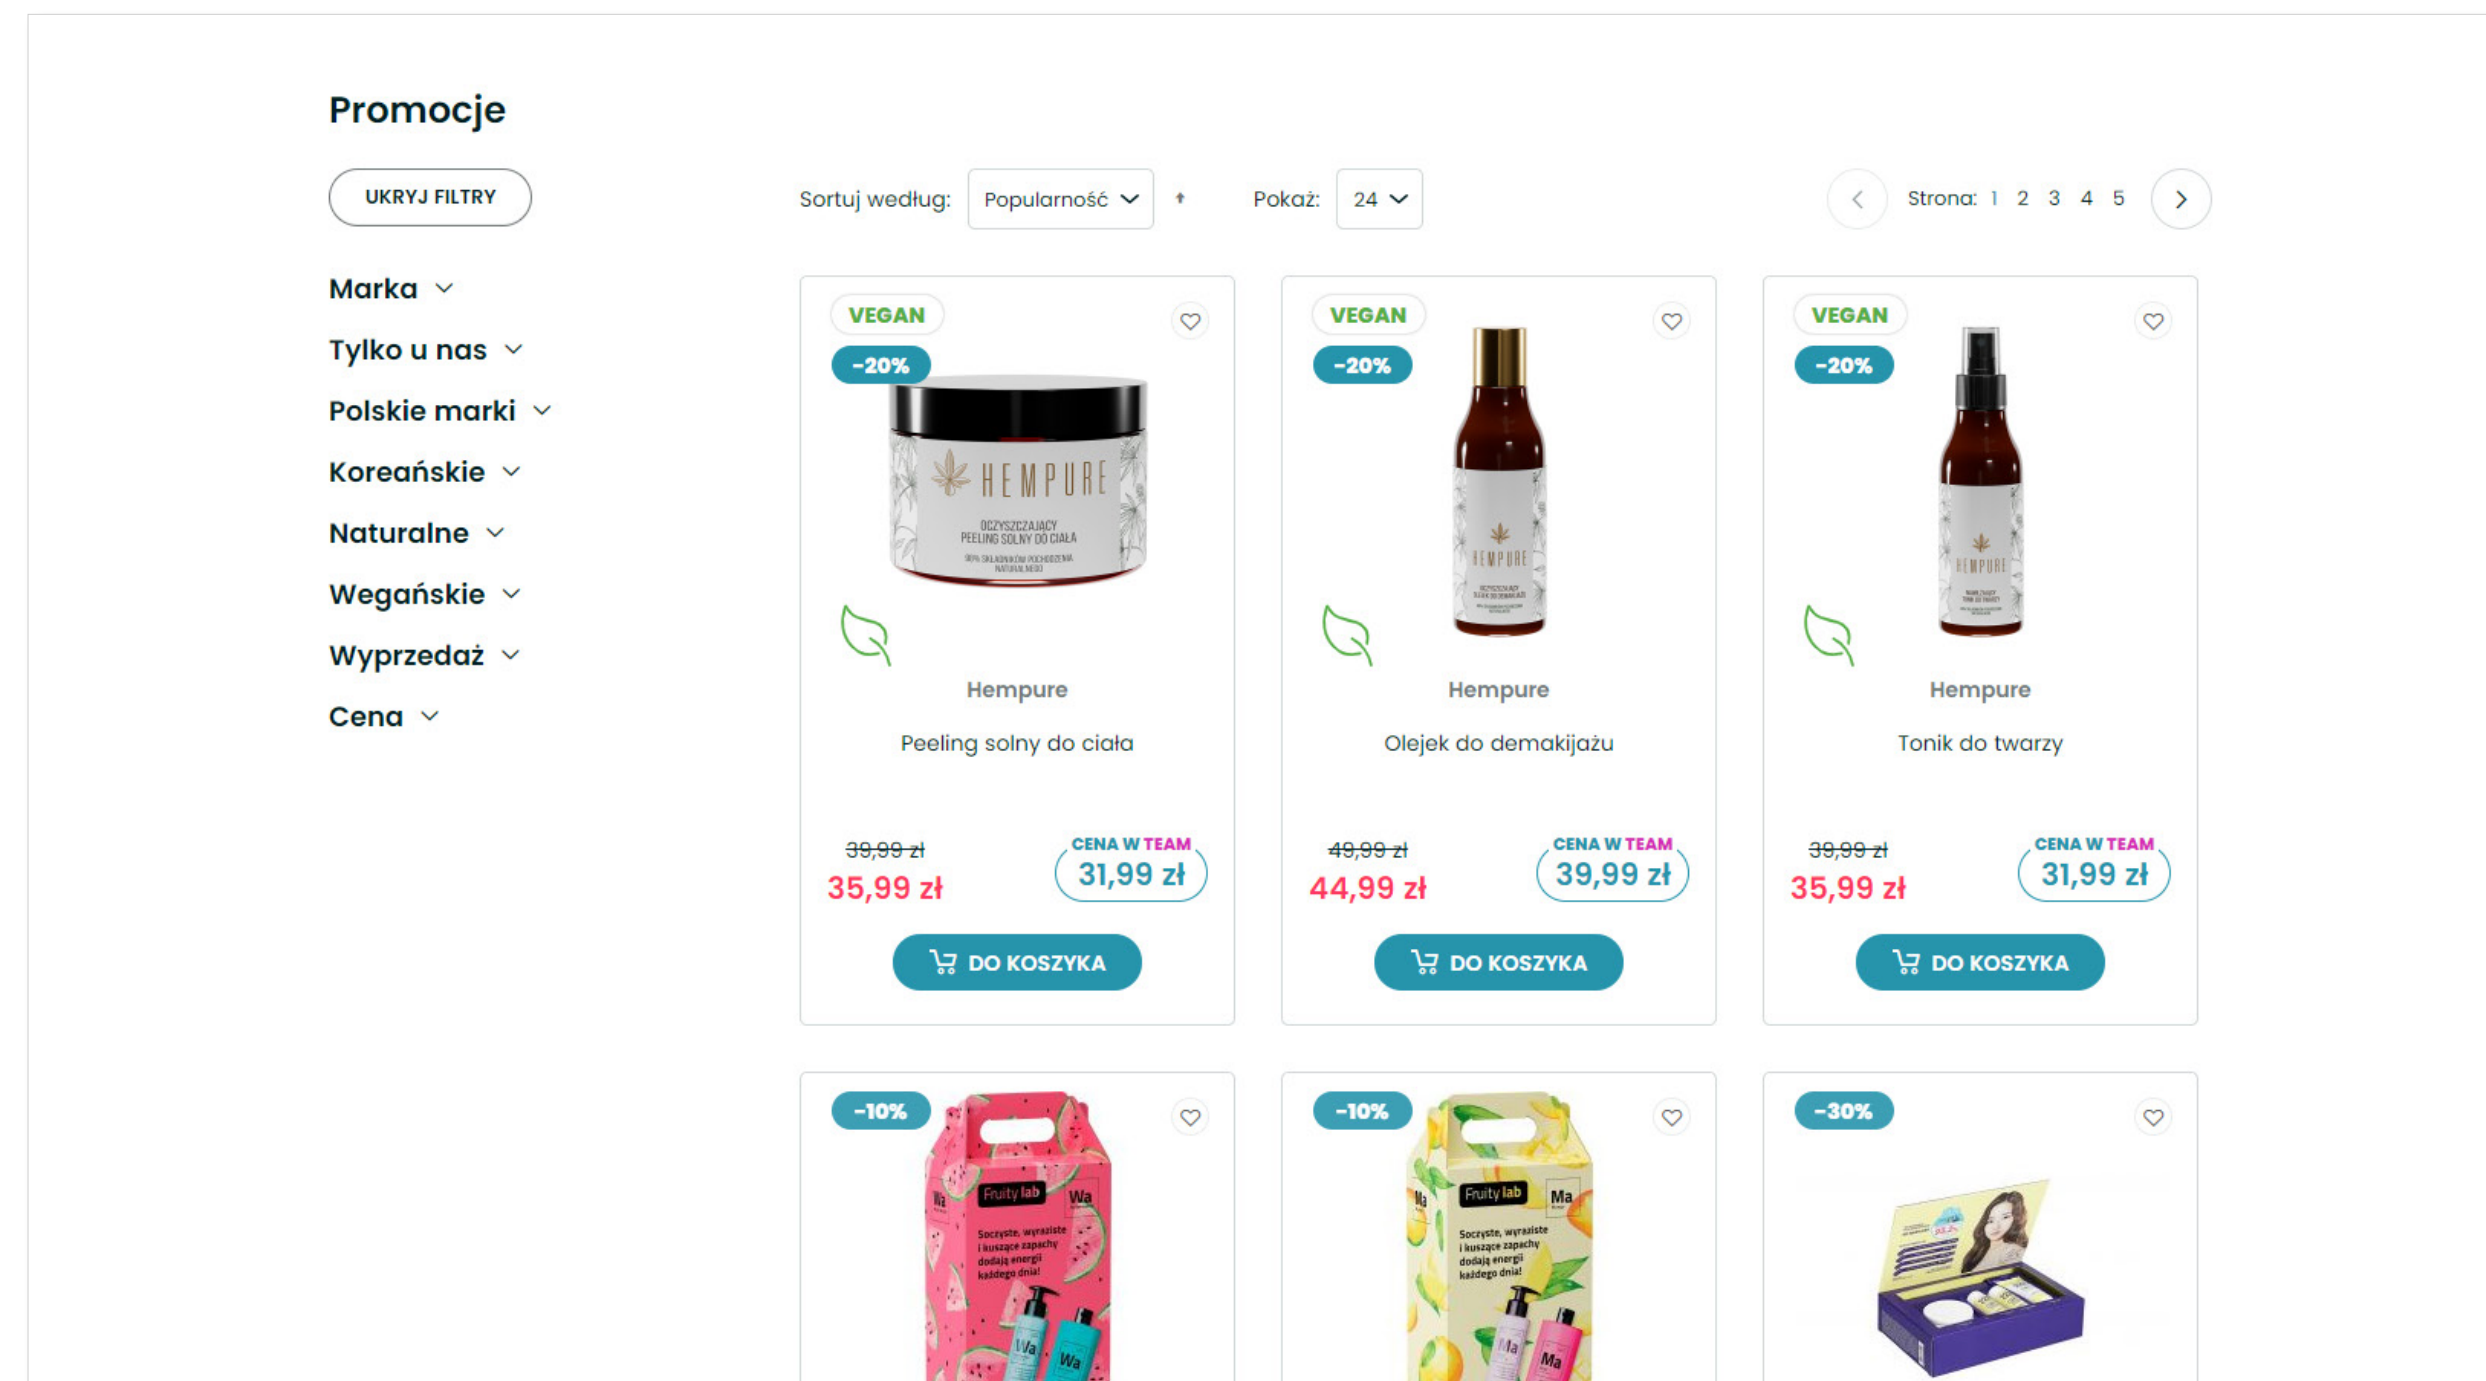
Promocje

UKRYJ FILTRY

Marka

Tylko u nas

Polskie marki

Koreańskie

Naturalne

Wegańskie

Wyprzedaż

Cena

Sortuj według: Popularność

Pokaż: 24

Strona: 1 2 3 4 5

VEGAN
-20%
HEMPURE
OCZYSZCZAJĄCY PEELING SOLNY DO CIAŁA
Hempure
Peeling solny do ciała
39,99 zł
35,99 zł
CENA W TEAM
31,99 zł
DO KOSZYKA

VEGAN
-20%
HEMPURE
Hempure
Olejek do demakijażu
49,99 zł
44,99 zł
CENA W TEAM
39,99 zł
DO KOSZYKA

VEGAN
-20%
HEMPURE
Hempure
Tonik do twarzy
39,99 zł
35,99 zł
CENA W TEAM
31,99 zł
DO KOSZYKA

-10%
Wa Fruity lab Wa
Soczyste, wyraziste i kuszące zapachy dodają energii każdego dnia!
Wa Wa

-10%
Ma Fruity lab Ma
Soczyste, wyraziste i kuszące zapachy dodają energii każdego dnia!
Ma Ma

-30%